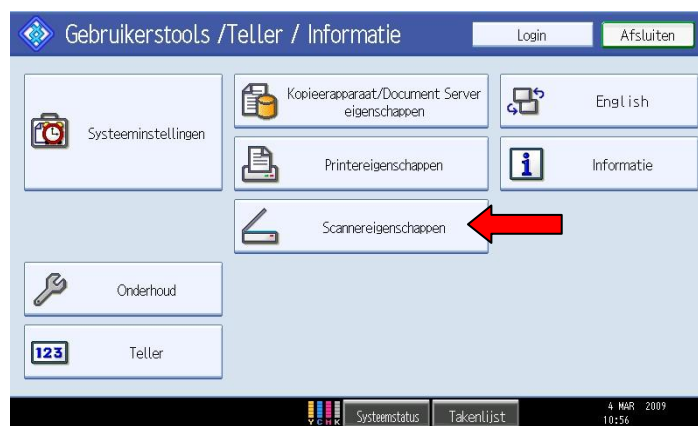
Gebruikerstools /Teller / Informatie

Login

Afsluiten

Systeeminstellingen

Kopieerapparaat/Document Server eigenschappen

English

Printereigenschappen

Informatie

Scannereigenschappen

Onderhoud

123

Teller

Y C M K

Systeemstatus

Takenlijst

4 MAR 2009
10:56